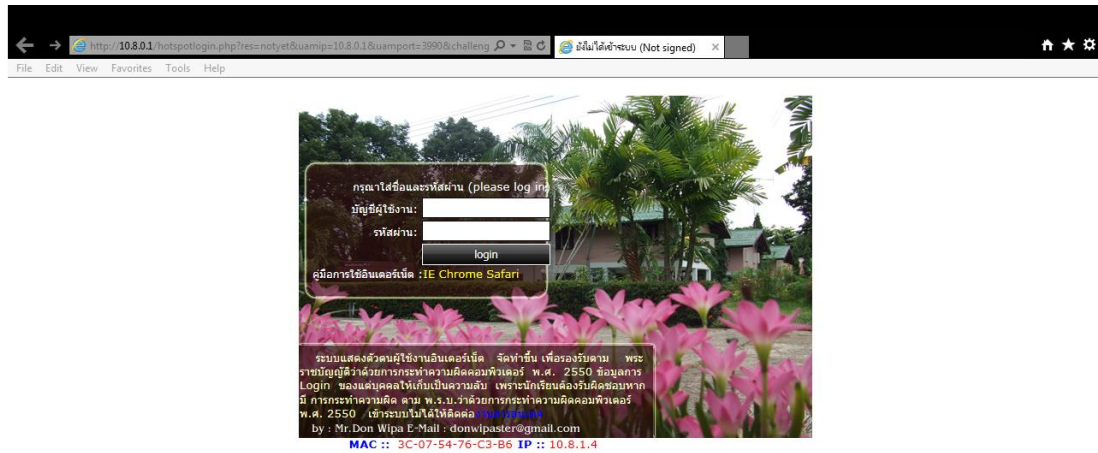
http://10.8.0.1/hotspotlogin.php?res=notyet&uamip=10.8.0.1&uamport=3990&challeng

ยังไม่ได้เข้าระบบ (Not signed)

File Edit View Favorites Tools Help

กรุณาใส่ชื่อและรหัสผ่าน (please log in)

บัญชีผู้ใช้งาน:

รหัสผ่าน:

login

คู่มือการใช้อินเตอร์เน็ต : IE Chrome Safari

ระบบแสดงตัวตนผู้ใช้งานอินเตอร์เน็ต จัดทำขึ้น เพื่อรองรับตาม พระราชบัญญัติว่าด้วยการกระทำความผิดคอมพิวเตอร์ พ.ศ. 2550 ข้อมูลการ Login ของแต่บุคคลให้เก็บเป็นความลับ เพราะนักเรียนต้องรับผิดชอบหากมี การกระทำความผิด ตาม พ.ร.บ.ว่าด้วยการกระทำความผิดคอมพิวเตอร์ พ.ศ. 2550 เข้าระบบไม่ได้ให้ติดต่อ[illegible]

by : Mr.Don Wipa E-Mail : donwipaster@gmail.com

MAC :: 3C-07-54-76-C3-B6 IP :: 10.8.1.4